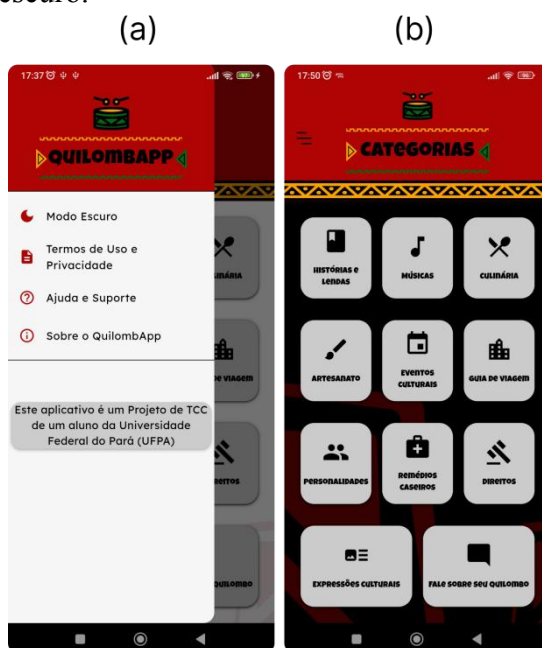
escuro.

(a)

17:37

QUILOMBAPP

Modo Escuro

Termos de Uso e Privacidade

Ajuda e Suporte

Sobre o QuilombApp

Este aplicativo é um Projeto de TCC de um aluno da Universidade Federal do Pará (UFPA)

CULINÁRIA

DE VIAGEM

DIREITOS

QUILOMBO

(b)

17:50

CATEGORIAS

HISTÓRIAS E LENDAS

MÚSICAS

CULINÁRIA

ARTESANATO

EVENTOS CULTURAIS

GUIA DE VIAGEM

PERSONALIDADES

REMÉDIOS CASEIROS

DIREITOS

EXPRESSÕES CULTURAIS

FALE SOBRE SEU QUILOMBO